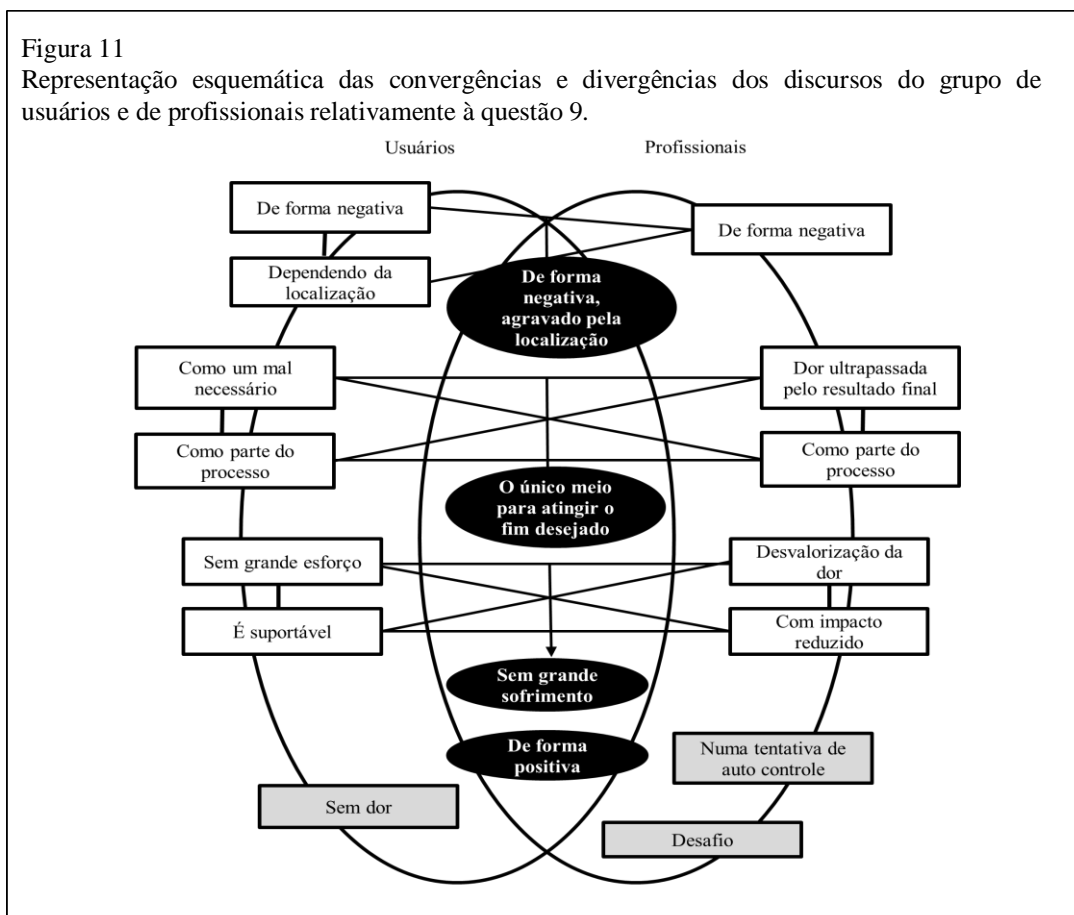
Figura 11
Representação esquemática das convergências e divergências dos discursos do grupo de usuários e de profissionais relativamente à questão 9.

Usuários

Profissionais

De forma negativa

De forma negativa

Dependendo da localização

De forma negativa, agravado pela localização

Como um mal necessário

Dor ultrapassada pelo resultado final

Como parte do processo

Como parte do processo

O único meio para atingir o fim desejado

Sem grande esforço

Desvalorização da dor

É suportável

Com impacto reduzido

Sem grande sofrimento

De forma positiva

Numa tentativa de auto controle

Sem dor

Desafio